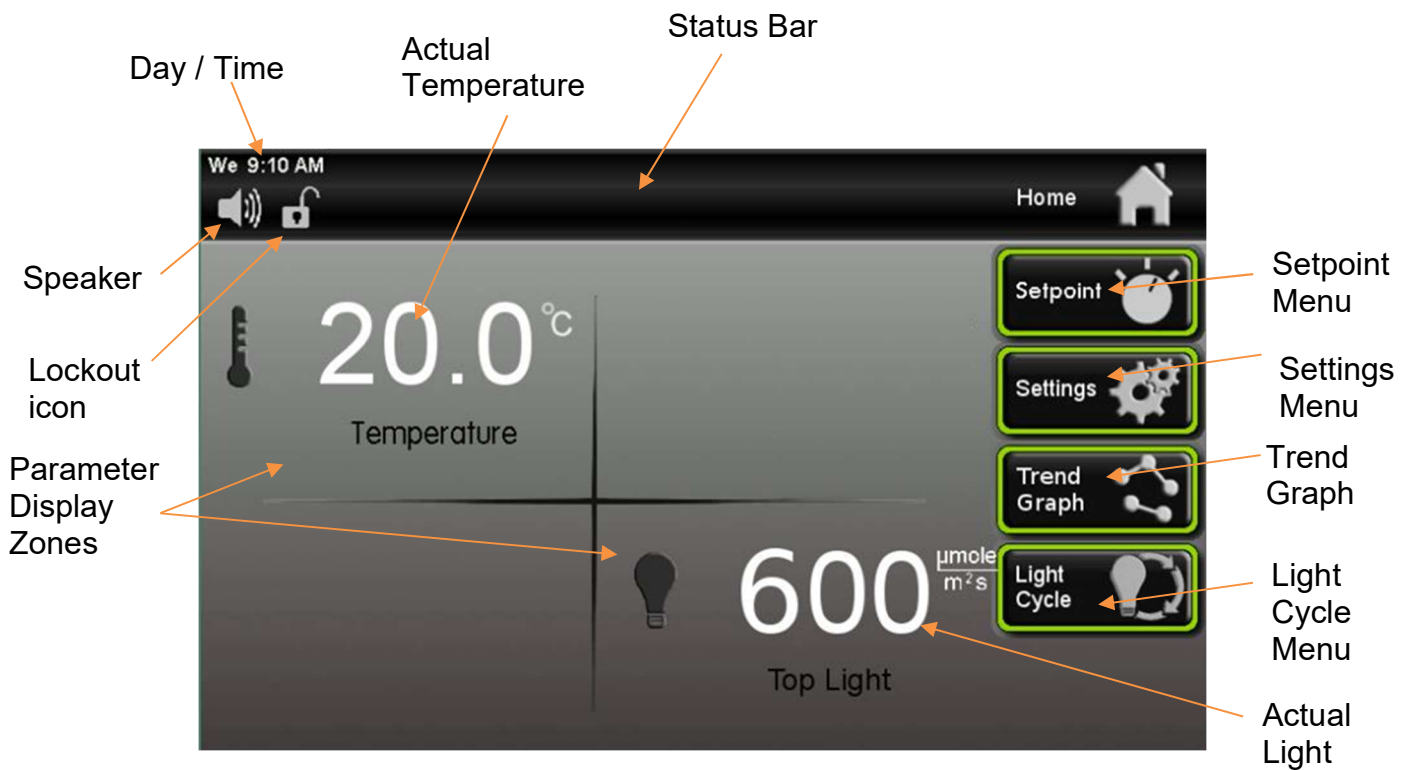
Day / Time

Actual Temperature

Status Bar

We 9:10 AM

Home

Speaker

Lockout icon

Parameter Display Zones

20.0 °C

Temperature

Setpoint

Setpoint Menu

Settings

Settings Menu

Trend Graph

Trend Graph

Light Cycle

Light Cycle Menu

600 $\frac{\mu mole}{m^2 s}$

Top Light

Actual Light